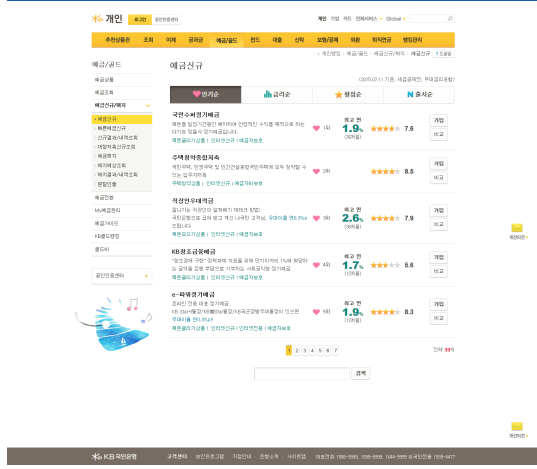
개인 로그인 공인인증센터

개인 기업 카드 전자금융서비스 Global

추천상품몰 조회 이체 공과금 예금/펀드 펀드 대출 신탁 보험/공제 외환 퇴직연금 뱅킹관리

> 개인뱅킹 > 예금/펀드 > 예금신규/해지 > 예금신규

예금/골드

예금신규

예금상품
예금조회
예금신규/해지
· 예금신규
· 빠른예금신규
· 신규결과내역조회
· 해지예상조회
· 예금해지
· 해지예상조회
· 해지결과내역조회
· 통합전환
예금전환
My예금관리
예금거래도
KB골드뱅킹
골드바

공인인증센터

예금신규

(2015.07.11 기준, 세금공제전, 우대금리포함)

인기순 | 금리순 | 별점순 | 출시순

국민수퍼정기예금
목돈을 일정기간동안 예치하여 안정적인 수익을 목적으로 하는 대기성 정기예금입니다.
특판공모기금 | 인터넷신규 | 예금자보호
(4)
최고 연 1.9% (36개월)
7.6
가입
비교

주택청약종합저축
국민주택, 민영주택 및 민간건설중형국민주택에 모두 청약할 수 있는 입주자저축
주택청약상품 | 인터넷신규 | 예금자보호
(29)
8.5
가입
비교

직장인우대적금
월급여는 직장인의 알뜰해지 재테크 첫발!
국민은행으로 급여 받고 적금 가입 시 우대금리 연0.3%p 드립니다.
특판공모기금 | 인터넷신규 | 예금자보호
(3)
최고 연 2.6% (36개월)
7.9
가입
비교

KB창조금융예금
창조경제 구현 정책 목적에 적립을 위해 만기이자의 1% 해 해당하는 금액을 은행 부담으로 기부하는 사회공헌형 정기예금
특판공모기금 | 인터넷신규 | 예금자보호
(6)
최고 연 1.7% (12개월)
5.6
가입
비교

e-파워정기예금
온라인 전용 예금 정기예금
KB Star예금/KB폰뱅킹예금/KB국민은행인터넷 신규
우대이율 연0.3%p
특판공모기금 | 인터넷신규 | 예금자보호
(9)
최고 연 1.9% (12개월)
8.3
가입
비교

1 2 3 4 5 6 7
전체 33개

검색

KB국민은행 고객센터 보안프로그램 기업안내 은행소개 사이트맵